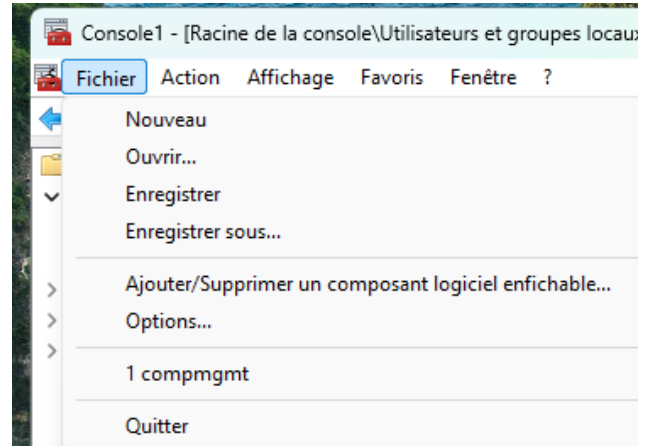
Console1 - [Racine de la console\Utilisateurs et groupes locaux

Fichier Action Affichage Favoris Fenêtre ?

Nouveau
Ouvrir...
Enregistrer
Enregistrer sous...

Ajouter/Supprimer un composant logiciel enfichable...
Options...

1 compmgmt

Quitter